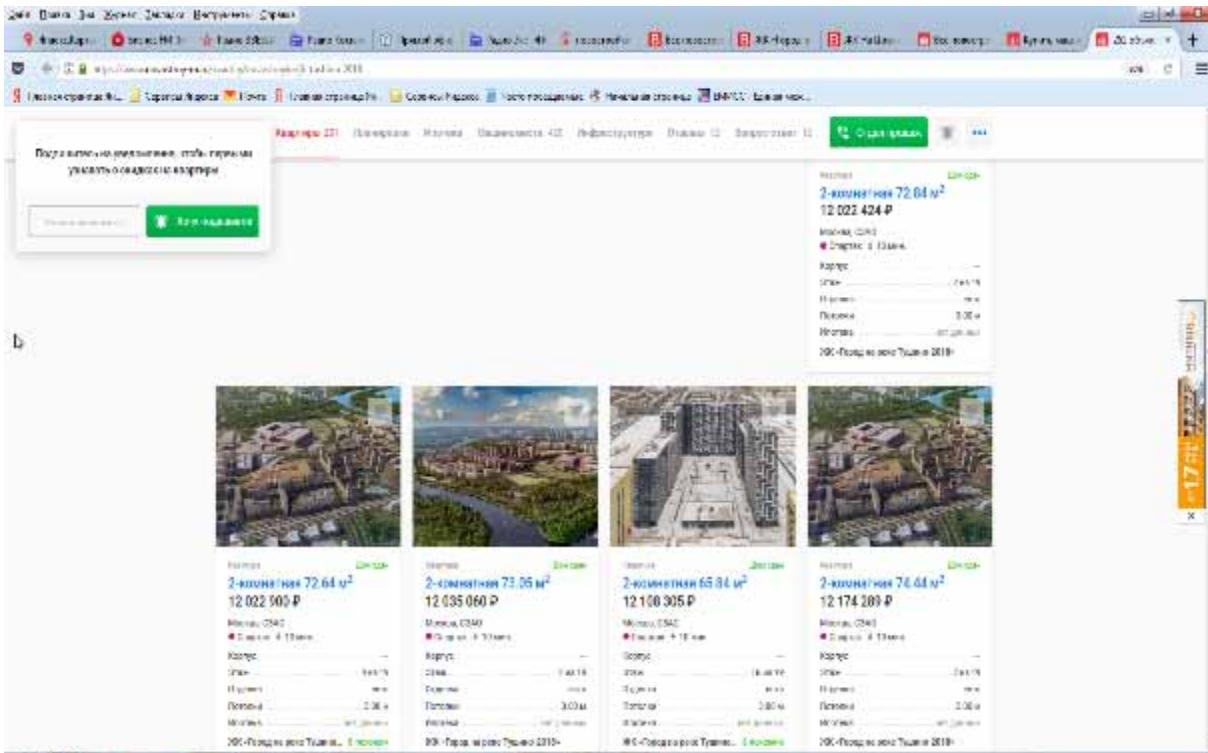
Файл Правка Вид Журнал Закладки Инструменты Справка

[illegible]

Получайте уведомления, чтобы первыми узнавать о скидках на квартиры

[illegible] Хочу получать

Квартиры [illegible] Планировки Ипотека Инфраструктура Отзывы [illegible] Отдел продаж

2-комнатная 72.84 м²
12 022 424 ₽
Москва, СЗАО
Спартак
Корпус
Этаж
Отделка
Потолки 3.00 м
Ипотека
ЖК «Городские реки Тушино 2018»

2-комнатная 72.64 м²
12 022 900 ₽
Москва, СЗАО
Спартак
Корпус
Этаж
Отделка
Потолки 3.00 м
Ипотека
ЖК «Городские реки Тушино...»

2-комнатная 73.05 м²
12 035 060 ₽
Москва, СЗАО
Спартак
Корпус
Этаж
Отделка
Потолки 3.00 м
Ипотека
ЖК «Городские реки Тушино 2018»

2-комнатная 65.84 м²
12 108 305 ₽
Москва, СЗАО
Спартак
Корпус
Этаж
Отделка
Потолки 3.00 м
Ипотека
ЖК «Городские реки Тушино...»

2-комнатная 74.44 м²
12 174 289 ₽
Москва, СЗАО
Спартак
Корпус
Этаж
Отделка
Потолки 3.00 м
Ипотека
ЖК «Городские реки Тушино 2018»